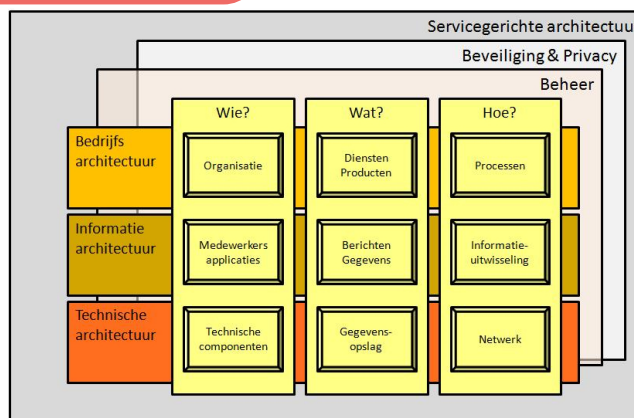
Servicegerichte architectuu

Beveiliging & Privacy

Beheer

Wie?

Wat?

Hoe?

Bedrijfs architectuur

Organisatie

Diensten Producten

Processen

Informatie architectuur

Medewerkers applicaties

Berichten Gegevens

Informatie-uitwisseling

Technische architectuur

Technische componenten

Gegevens-opslag

Netwerk